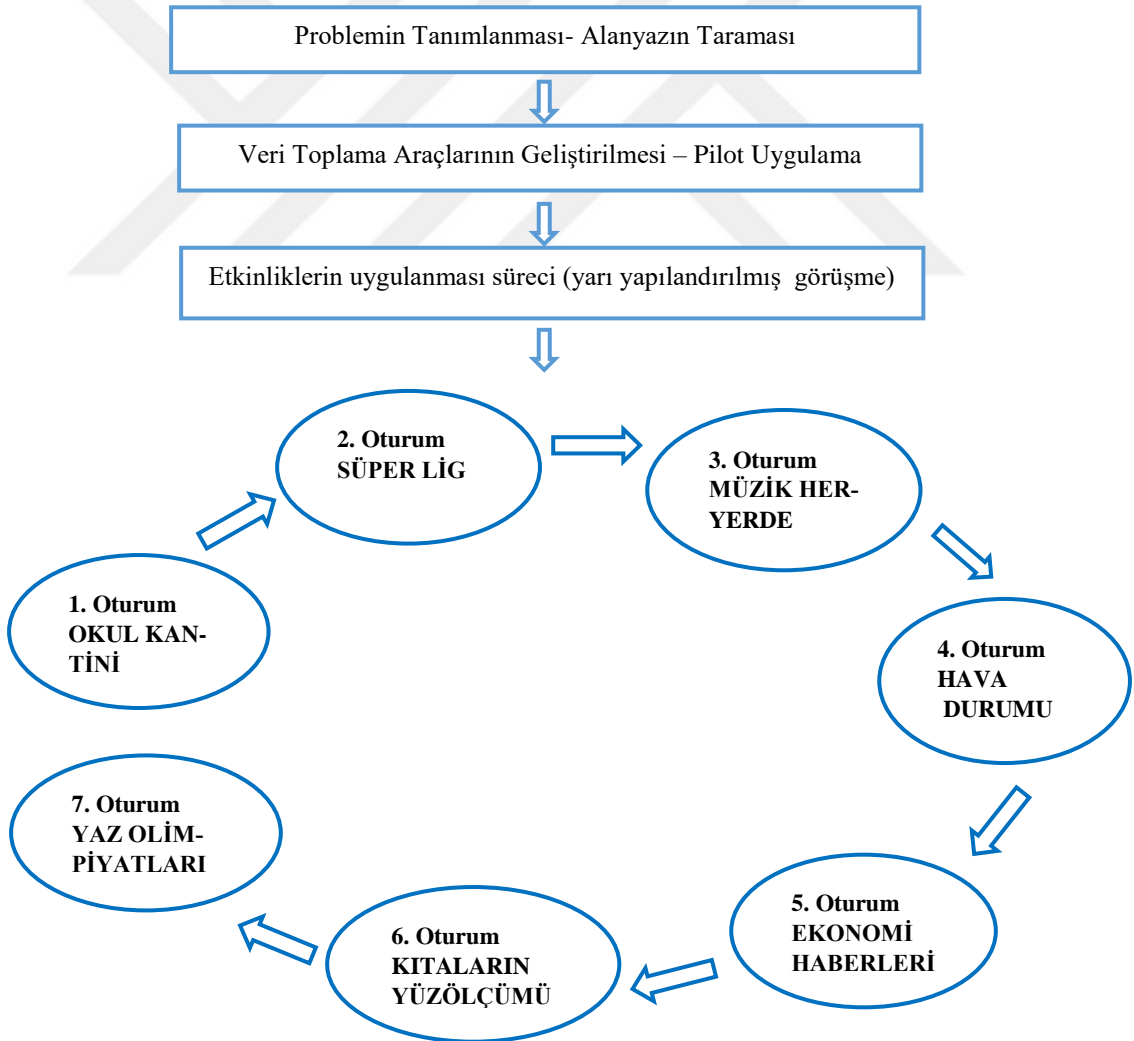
Problemin Tanımlanması- Alanyazın Taraması

Veri Toplama Araçlarının Geliştirilmesi – Pilot Uygulama

Etkinliklerin uygulanması süreci (yarı yapılandırılmış görüşme)

2. Oturum
SÜPER LİG

3. Oturum
MÜZİK HERYERDE

1. Oturum
OKUL KANTİNİ

4. Oturum
HAVA DURUMU

7. Oturum
YAZ OLİMPİYATLARI

5. Oturum
EKONOMİ HABERLERİ

6. Oturum
KITALARIN YÜZÖLÇÜMÜ